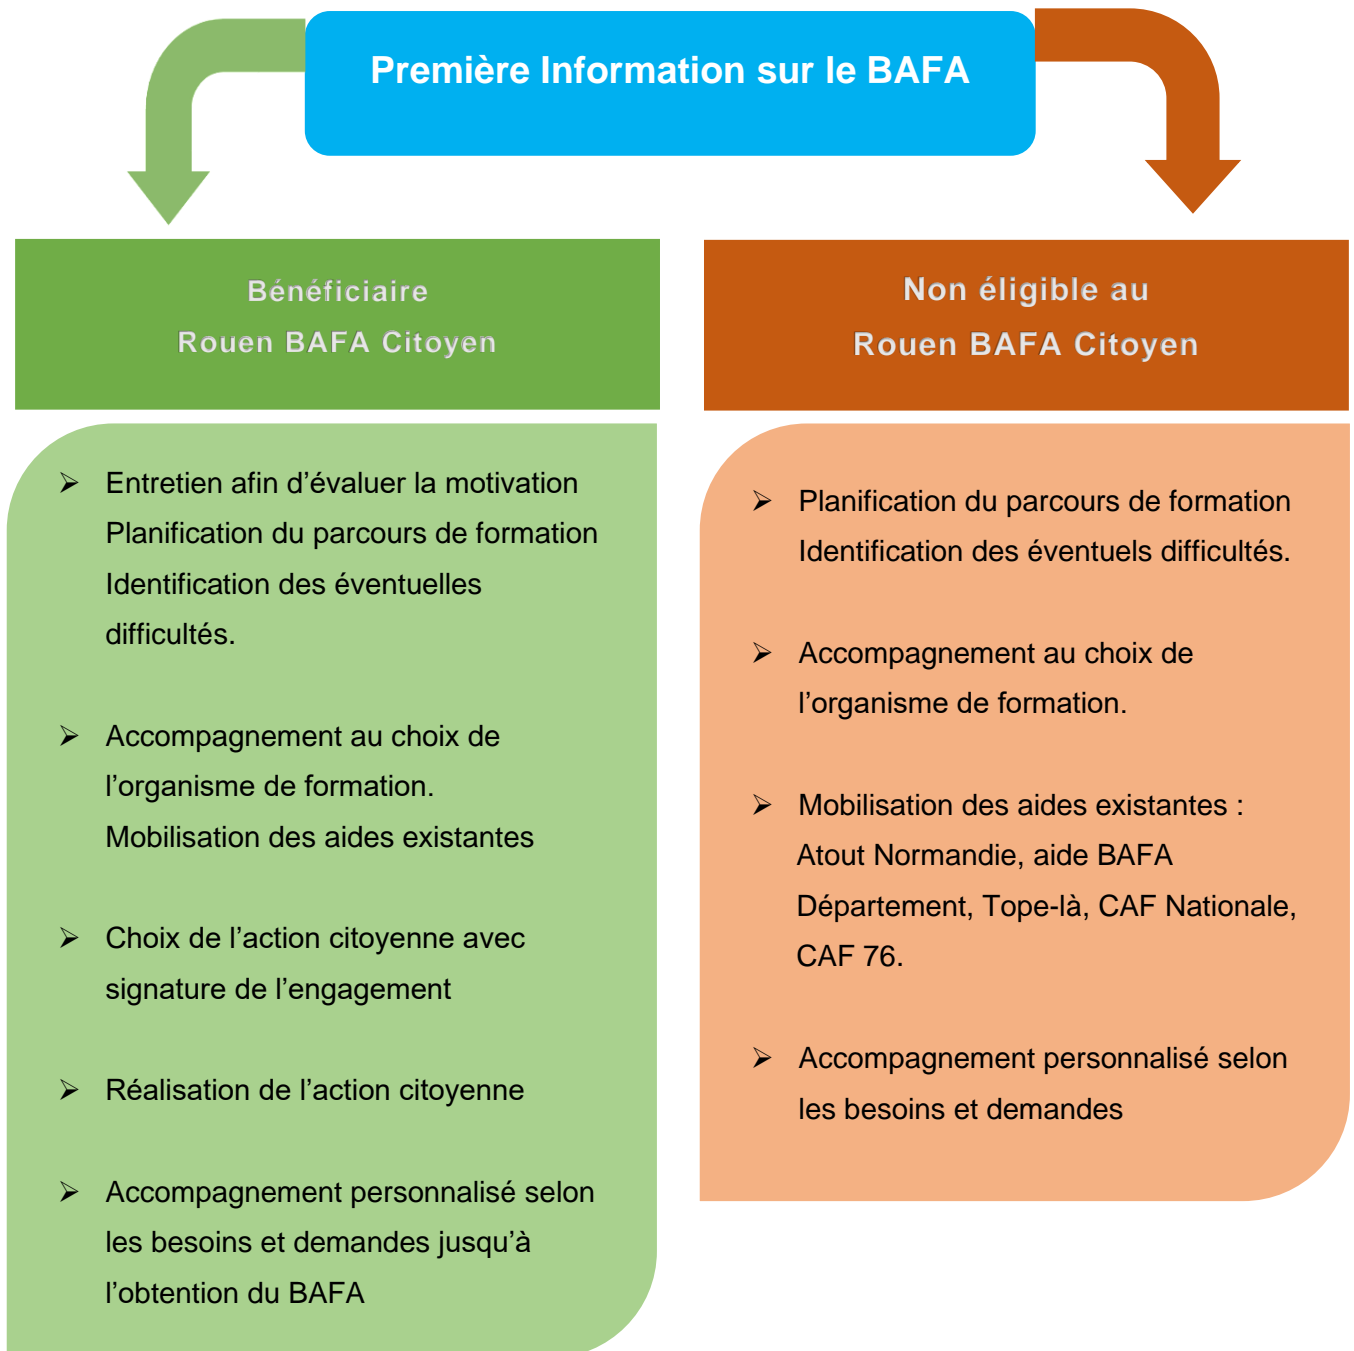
Première Information sur le BAFA

Bénéficiaire
Rouen BAFA Citoyen

➢ Entretien afin d'évaluer la motivation Planification du parcours de formation Identification des éventuelles difficultés.

➢ Accompagnement au choix de l'organisme de formation. Mobilisation des aides existantes

➢ Choix de l'action citoyenne avec signature de l'engagement

➢ Réalisation de l'action citoyenne

➢ Accompagnement personnalisé selon les besoins et demandes jusqu'à l'obtention du BAFA

Non éligible au
Rouen BAFA Citoyen

➢ Planification du parcours de formation Identification des éventuels difficultés.

➢ Accompagnement au choix de l'organisme de formation.

➢ Mobilisation des aides existantes : Atout Normandie, aide BAFA Département, Tope-là, CAF Nationale, CAF 76.

➢ Accompagnement personnalisé selon les besoins et demandes